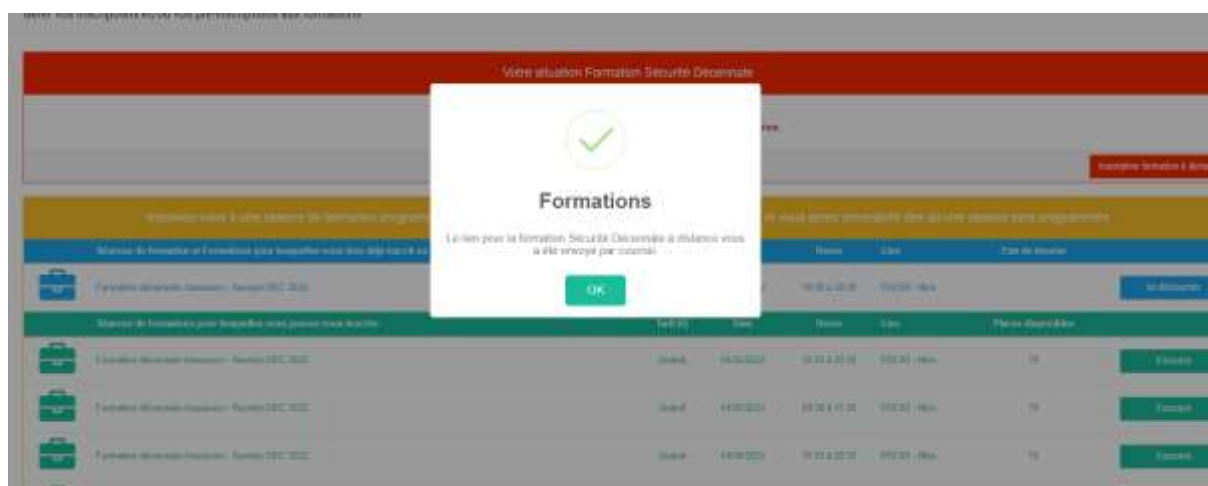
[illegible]

Votre situation Formation Sécurité Décennale

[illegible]

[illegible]

Formations

Le lien pour la formation Sécurité Décennale à distance vous a été envoyé par courriel.

OK

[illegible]

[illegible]

| | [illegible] | | | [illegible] | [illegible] | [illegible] | |
|---|---|---|---|---|---|---|---|
| | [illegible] | | | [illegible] | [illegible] | | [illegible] |
| | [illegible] | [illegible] | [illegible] | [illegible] | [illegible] | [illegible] | |
| | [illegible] | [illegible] | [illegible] | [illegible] | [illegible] | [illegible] | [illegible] |
| | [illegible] | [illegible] | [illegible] | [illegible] | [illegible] | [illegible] | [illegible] |
| | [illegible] | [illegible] | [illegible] | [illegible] | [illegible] | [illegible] | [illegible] |